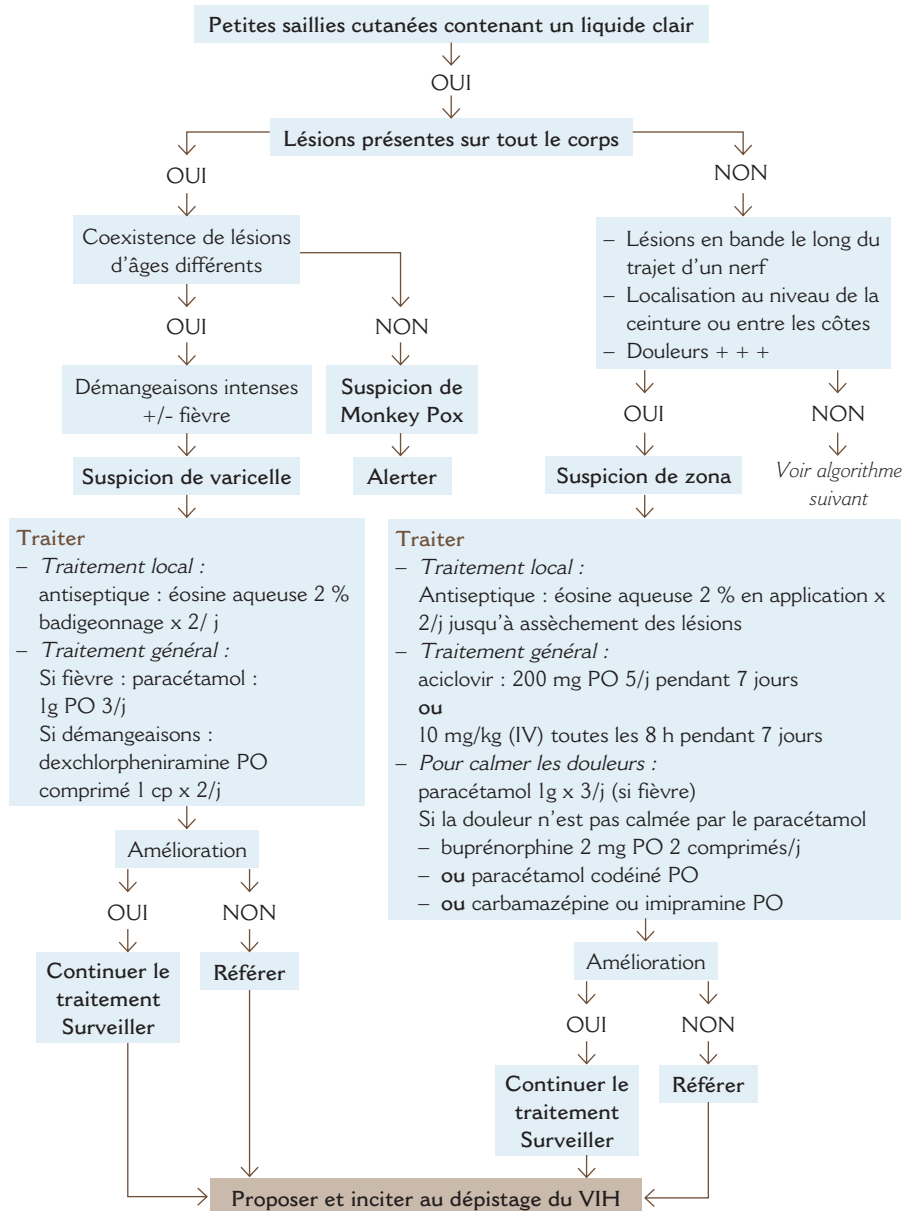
Petites saillies cutanées contenant un liquide clair

OUI

Lésions présentes sur tout le corps

OUI

Coexistence de lésions d'âges différents

OUI

Démangeaisons intenses +/- fièvre

Suspicion de varicelle

NON

Suspicion de Monkey Pox

Alerter

NON

– Lésions en bande le long du trajet d'un nerf
– Localisation au niveau de la ceinture ou entre les côtes
– Douleurs + + +

OUI

Suspicion de zona

NON

*Voir algorithme suivant*

Traiter
– *Traitement local :*
antiseptique : éosine aqueuse 2 % badigeonnage x 2/ j
– *Traitement général :*
Si fièvre : paracétamol : 1g PO 3/j
Si démangeaisons : dexchlorpheniramine PO comprimé 1 cp x 2/j

Amélioration

OUI

Continuer le traitement Surveiller

NON

Référer

Traiter
– *Traitement local :*
Antiseptique : éosine aqueuse 2 % en application x 2/j jusqu'à assèchement des lésions
– *Traitement général :*
aciclovir : 200 mg PO 5/j pendant 7 jours
**ou**
10 mg/kg (IV) toutes les 8 h pendant 7 jours
– *Pour calmer les douleurs :*
paracétamol 1g x 3/j (si fièvre)
Si la douleur n'est pas calmée par le paracétamol
– buprénorphine 2 mg PO 2 comprimés/j
– **ou** paracétamol codéiné PO
– **ou** carbamazépine ou imipramine PO

Amélioration

OUI

Continuer le traitement Surveiller

NON

Référer

Proposer et inciter au dépistage du VIH